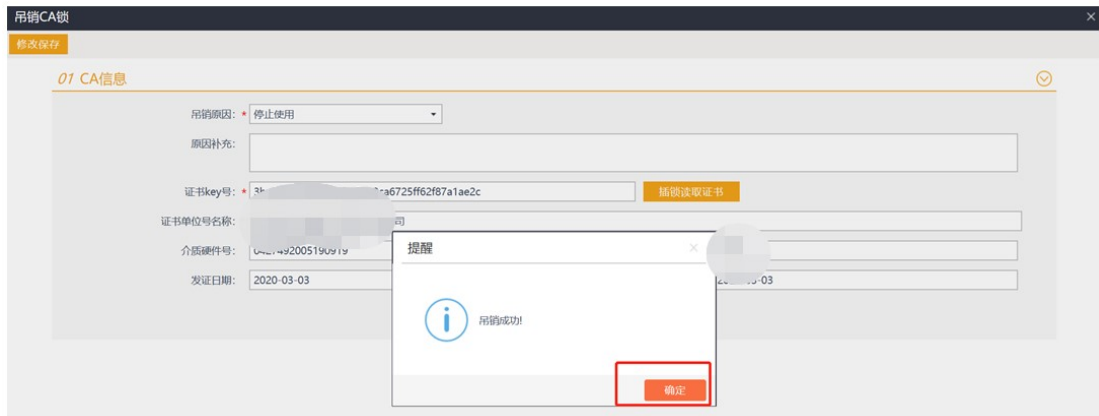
吊销CA锁

修改保存

01 CA信息

吊销原因: * 停止使用

原因补充:

证书key号: * 3b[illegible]ca6725ff62f87a1ae2c

插锁读取证书

证书单位号名称: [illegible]司

介质硬件号: 0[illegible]492005190919

发证日期: 2020-03-03

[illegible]-03

提醒

×

吊销成功!

确定